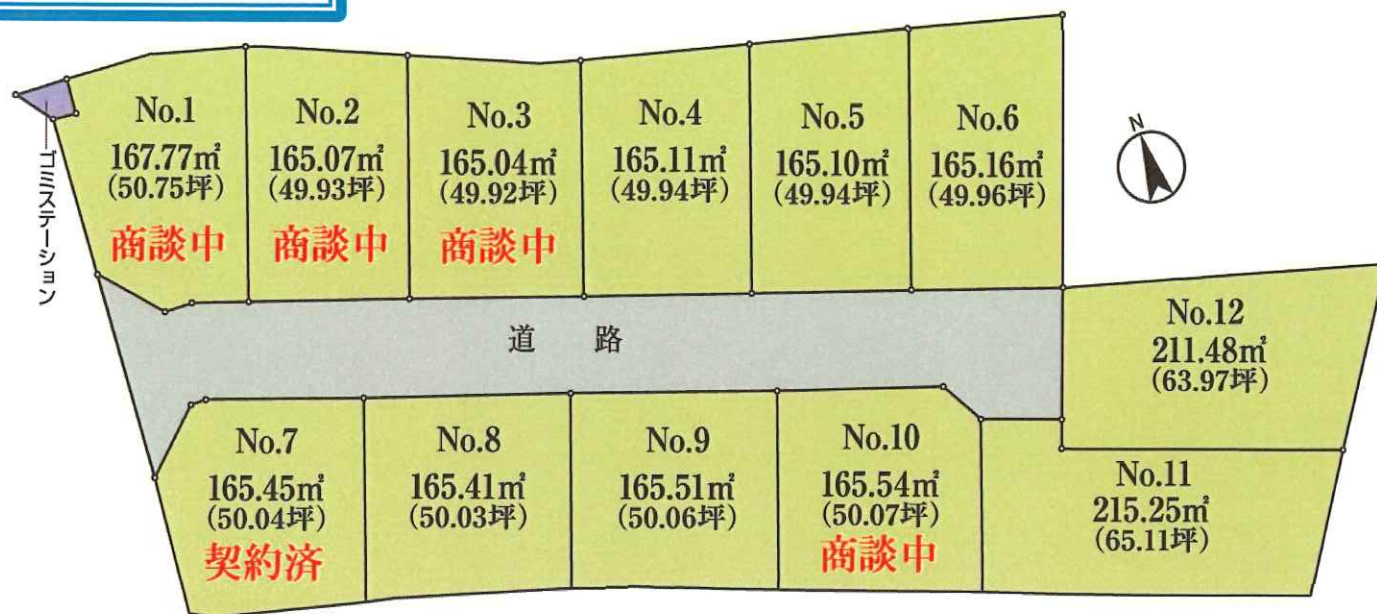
ゴミステーション

No.1
167.77㎡
(50.75坪)
商談中

No.2
165.07㎡
(49.93坪)
商談中

No.3
165.04㎡
(49.92坪)
商談中

No.4
165.11㎡
(49.94坪)

No.5
165.10㎡
(49.94坪)

No.6
165.16㎡
(49.96坪)

N

道 路

No.12
211.48㎡
(63.97坪)

No.7
165.45㎡
(50.04坪)
契約済

No.8
165.41㎡
(50.03坪)

No.9
165.51㎡
(50.06坪)

No.10
165.54㎡
(50.07坪)
商談中

No.11
215.25㎡
(65.11坪)